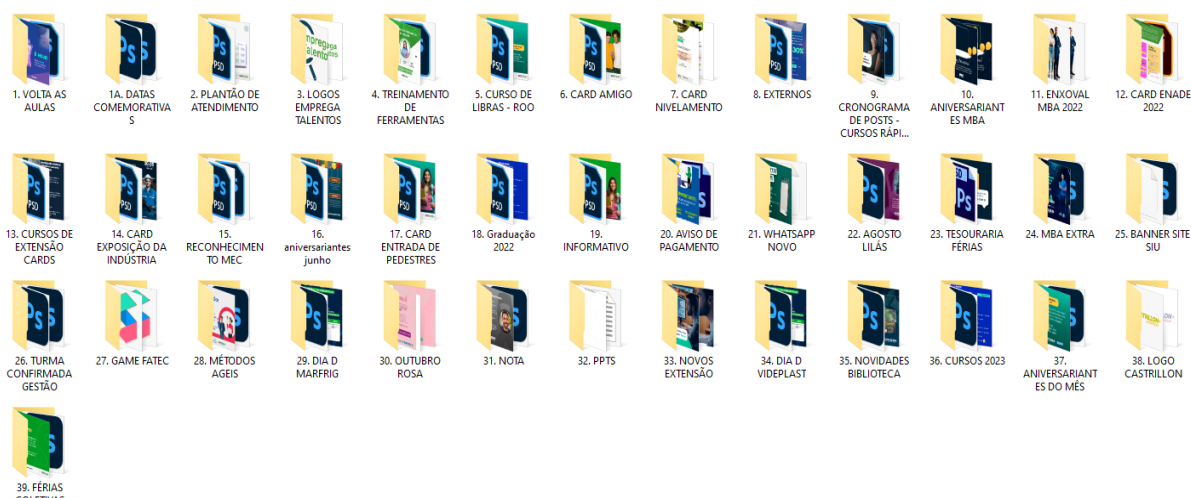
1. VOLTA AS AULAS

1A. DATAS COMEMORATIVAS

2. PLANTÃO DE ATENDIMENTO

3. LOGOS EMPREGA TALENTOS

4. TREINAMENTO DE FERRAMENTAS

5. CURSO DE LIBRAS - ROO

6. CARD AMIGO

7. CARD NIVELAMENTO

8. EXTERNOS

9. CRONOGRAMA DE POSTS - CURSOS RÁPI...

10. ANIVERSARIANTES MBA

11. ENXOVAL MBA 2022

12. CARD ENADE 2022

13. CURSOS DE EXTENSÃO CARDS

14. CARD EXPOSIÇÃO DA INDUSTRIA

15. RECONHECIMENTO MEC

16. aniversariantes junho

17. CARD ENTRADA DE PEDESTRES

18. Graduação 2022

19. INFORMATIVO

20. AVISO DE PAGAMENTO

21. WHATSAPP NOVO

22. AGOSTO LILÁS

23. TESOURARIA FÉRIAS

24. MBA EXTRA

25. BANNER SITE SIU

26. TURMA CONFIRMADA GESTÃO

27. GAME FATEC

28. MÉTODOS AGEIS

29. DIA D MARFRIG

30. OUTUBRO ROSA

31. NOTA

32. PPTS

33. NOVOS EXTENSÃO

34. DIA D VIDEPLAST

35. NOVIDADES BIBLIOTECA

36. CURSOS 2023

37. ANIVERSARIANTES DO MÊS

38. LOGO CASTRILLON

39. FÉRIAS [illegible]